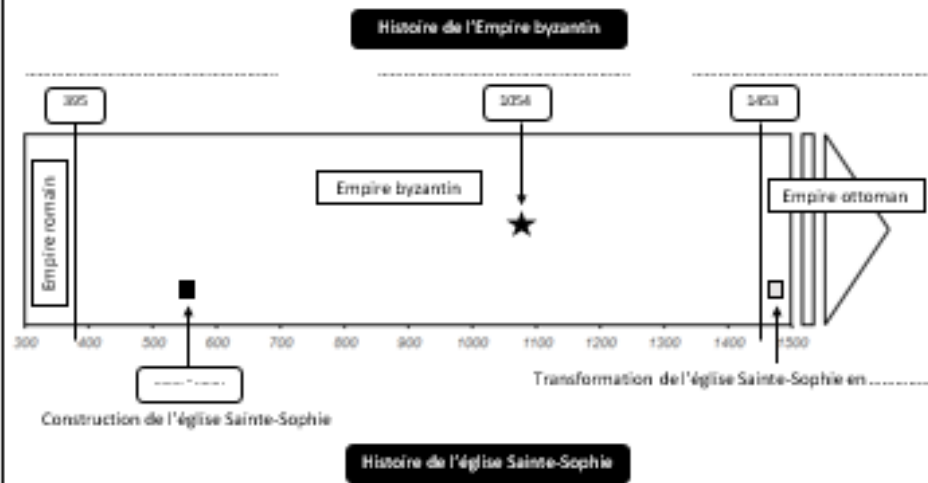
Histoire de l'Empire byzantin

395

1054

1453

Empire romain

Empire byzantin

Empire ottoman

300 400 500 600 700 800 900 1000 1100 1200 1300 1400 1500

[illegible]

Construction de l'église Sainte-Sophie

Transformation de l'église Sainte-Sophie en ………

Histoire de l'église Sainte-Sophie